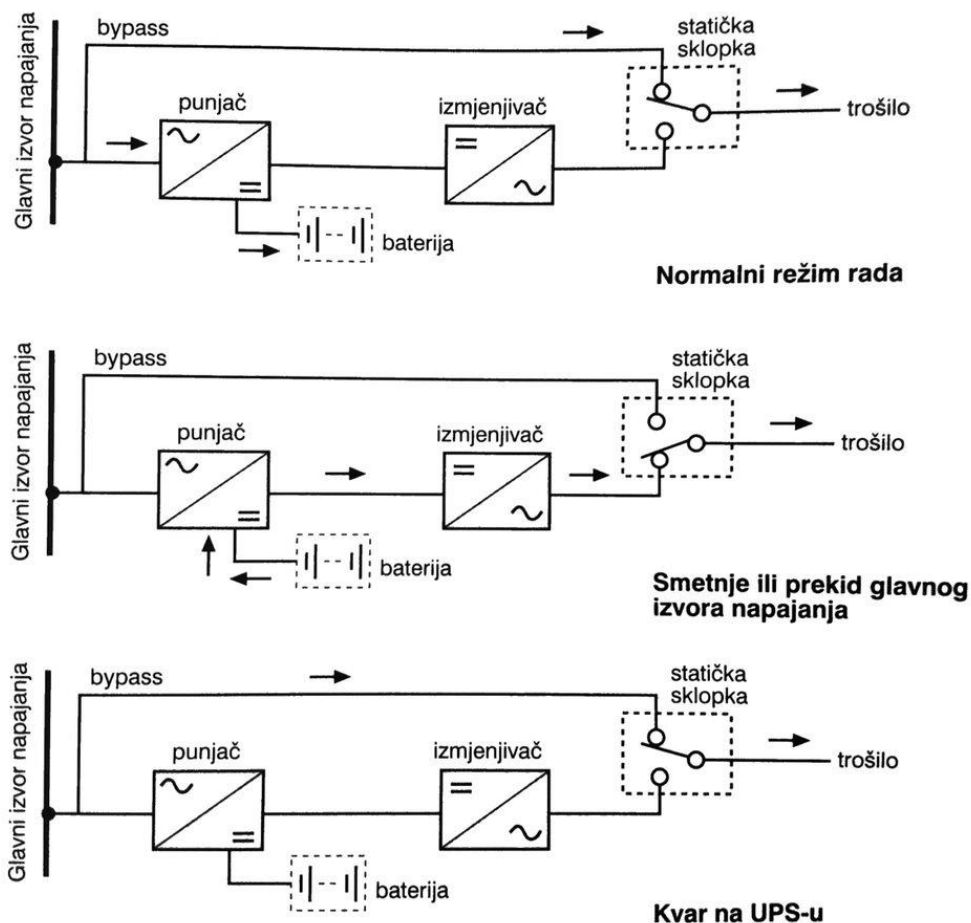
Glavni izvor napajanja
bypass
statička sklopka
punjač
izmjenjivač
trošilo
$\sim$
$=$
$=$
$\sim$
baterija
Normalni režim rada

Glavni izvor napajanja
bypass
statička sklopka
punjač
izmjenjivač
trošilo
$\sim$
$=$
$=$
$\sim$
baterija
Smetnje ili prekid glavnog izvora napajanja

Glavni izvor napajanja
bypass
statička sklopka
punjač
izmjenjivač
trošilo
$\sim$
$=$
$=$
$\sim$
baterija
Kvar na UPS-u